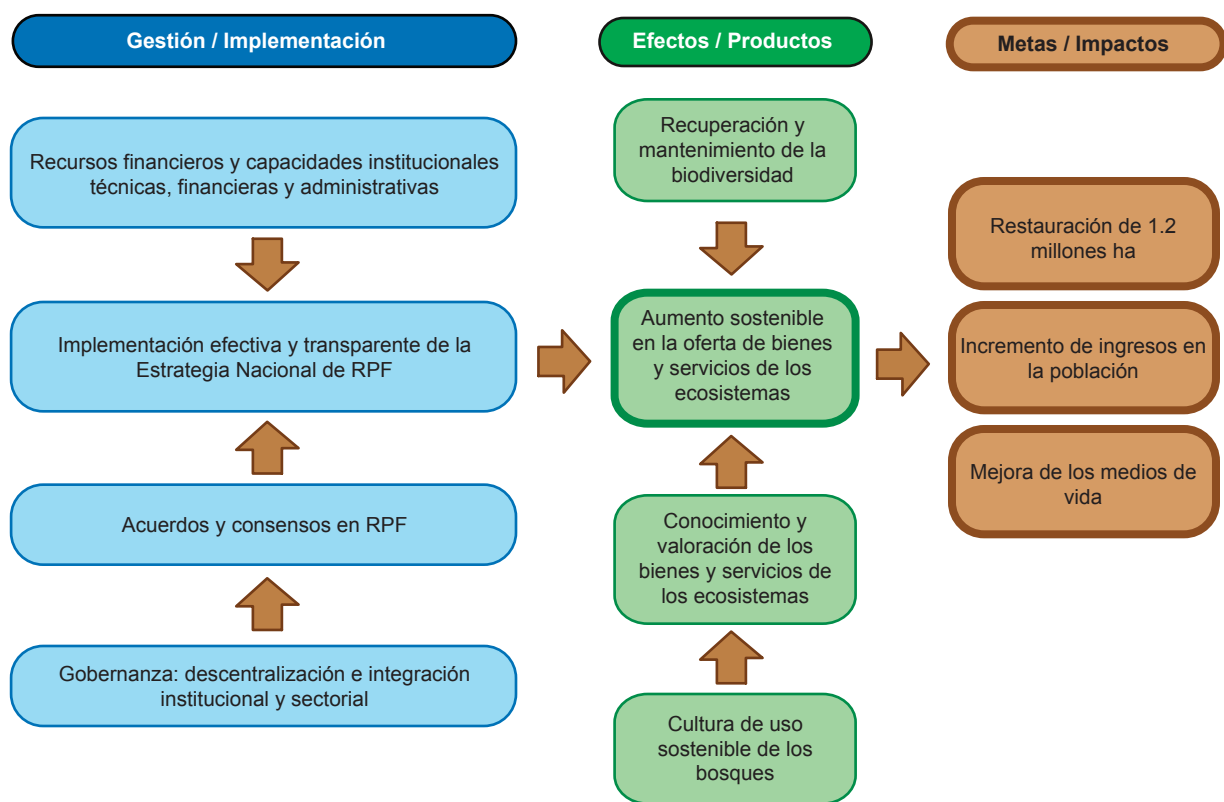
Gestión / Implementación

Efectos / Productos

Metas / Impactos

Recursos financieros y capacidades institucionales técnicas, financieras y administrativas

Implementación efectiva y transparente de la Estrategia Nacional de RPF

Acuerdos y consensos en RPF

Gobernanza: descentralización e integración institucional y sectorial

Recuperación y mantenimiento de la biodiversidad

Aumento sostenible en la oferta de bienes y servicios de los ecosistemas

Conocimiento y valoración de los bienes y servicios de los ecosistemas

Cultura de uso sostenible de los bosques

Restauración de 1.2 millones ha

Incremento de ingresos en la población

Mejora de los medios de vida